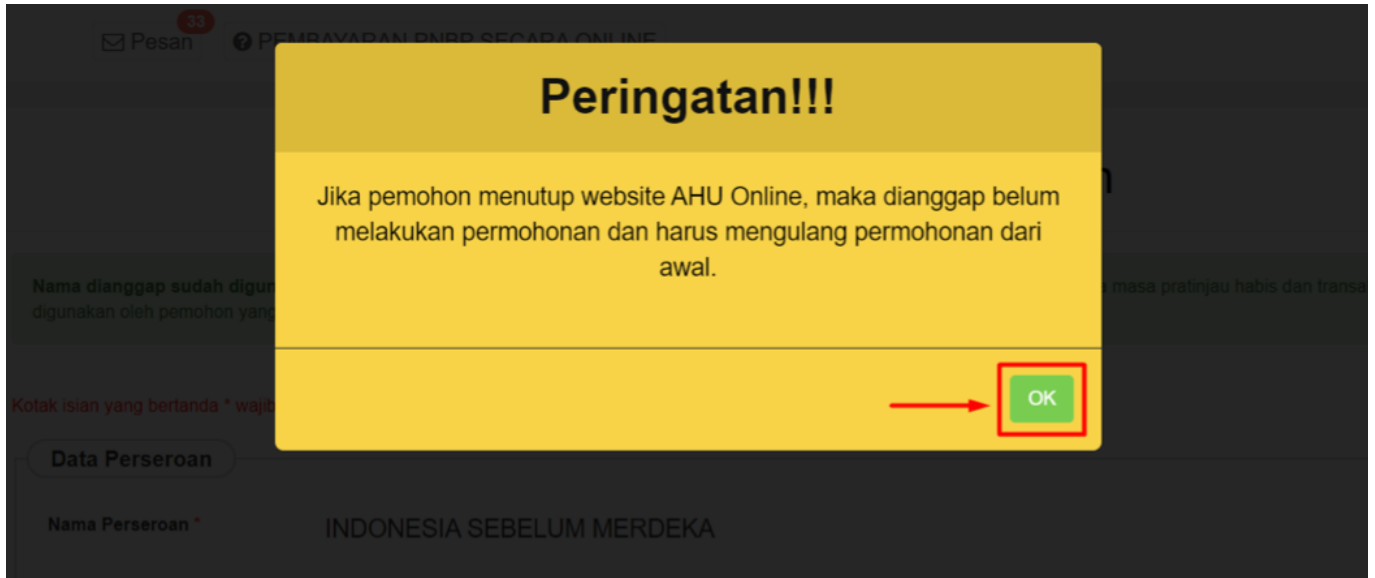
33
Pesan
PEMBAYARAN PNBP SECARA ONLINE

Peringatan!!!

Jika pemohon menutup website AHU Online, maka dianggap belum melakukan permohonan dan harus mengulang permohonan dari awal.

OK

Nama dianggap sudah digun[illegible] masa pratinjau habis dan transa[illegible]
digunakan oleh pemohon yang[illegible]

Kotak isian yang bertanda * wajib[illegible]

Data Perseroan

Nama Perseroan *

INDONESIA SEBELUM MERDEKA